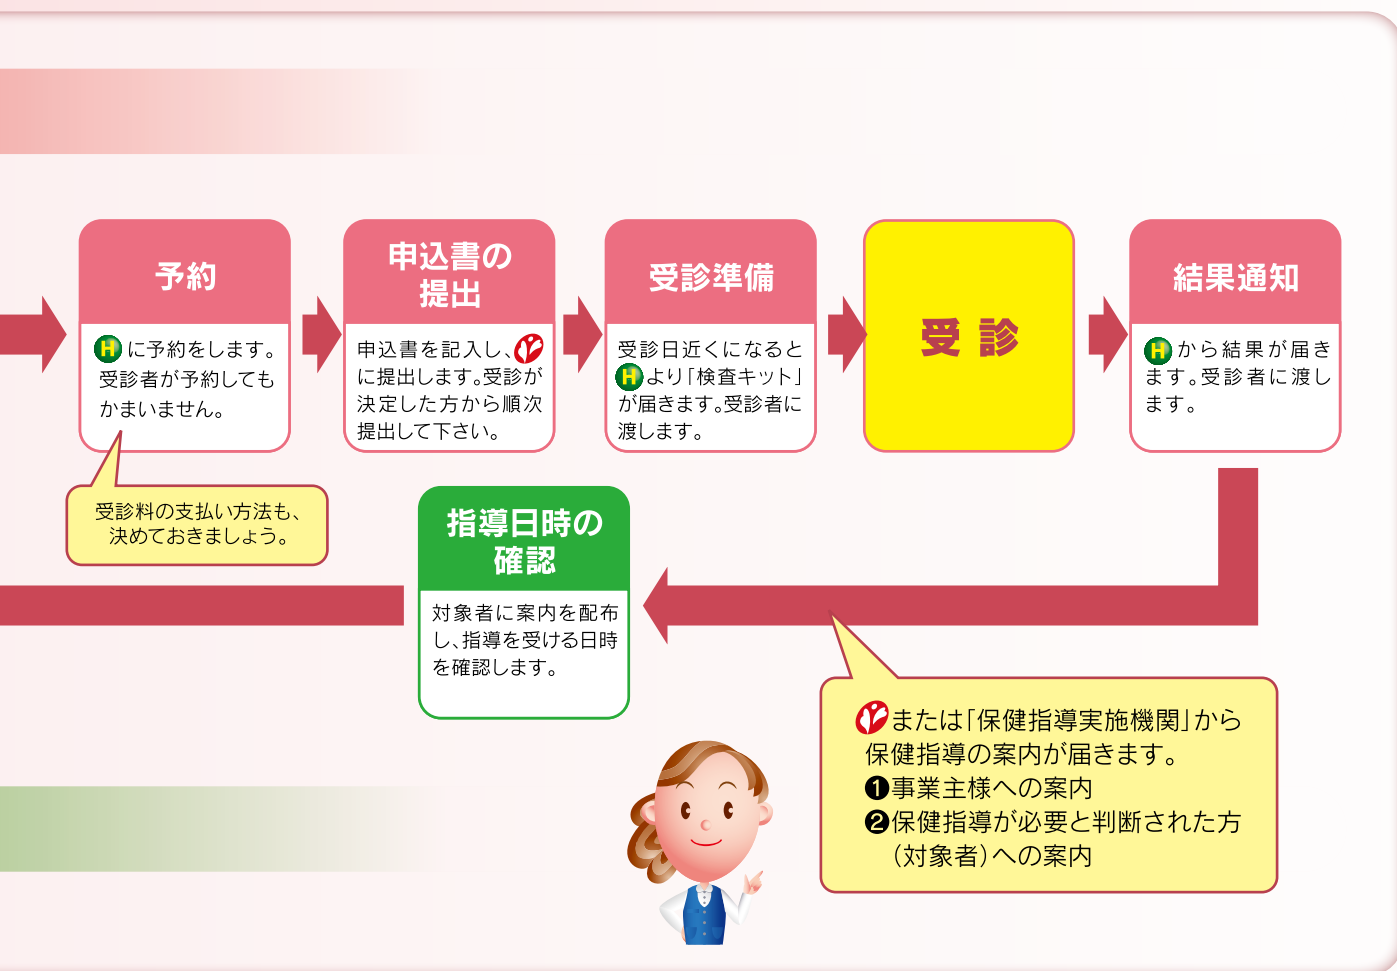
予約

H に予約をします。受診者が予約してもかまいません。

受診料の支払い方法も、決めておきましょう。

申込書の提出

申込書を記入し、に提出します。受診が決定した方から順次提出して下さい。

受診準備

受診日近くになると H より「検査キット」が届きます。受診者に渡します。

受 診

結果通知

H から結果が届きます。受診者に渡します。

指導日時の確認

対象者に案内を配布し、指導を受ける日時を確認します。

または「保健指導実施機関」から保健指導の案内が届きます。
❶事業主様への案内
❷保健指導が必要と判断された方（対象者）への案内